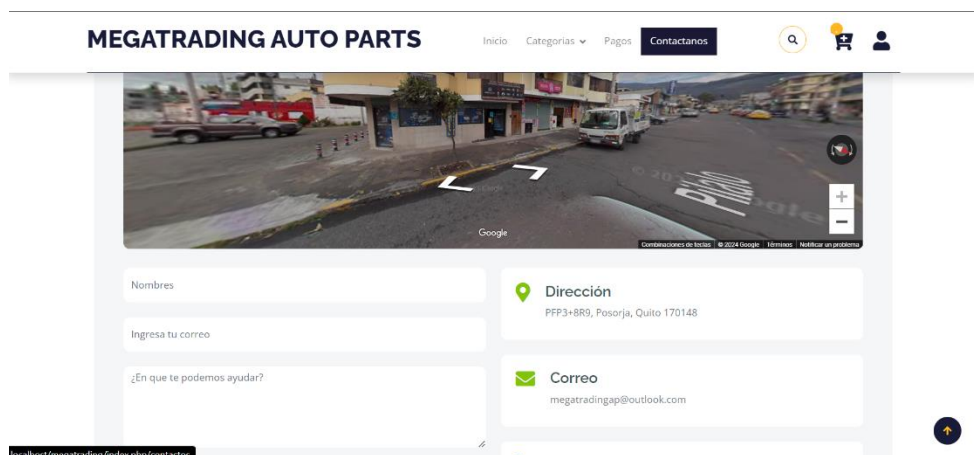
MEGATRADING AUTO PARTS

Inicio Categorías Pagos Contactanos

Google

Combinaciones de teclas © 2024 Google Términos Notificar un problema

Nombres

Ingresa tu correo

¿En que te podemos ayudar?

Dirección

PFP3+8R9, Posorja, Quito 170148

Correo

megatradingap@outlook.com

localhost/megatrading/index.php/contactos